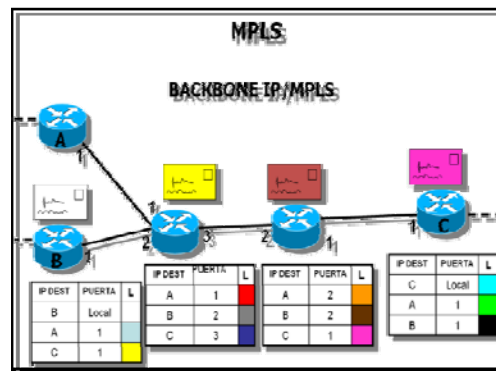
MPLS

BACKBONE IP/MPLS

A

1

B

1

1

2

3

2

1

1

C

| IP DEST | PUERTA | L |
|---|---|---|
| B | Local | |
| A | 1 | |
| C | 1 | |

| IP DEST | PUERTA | L |
|---|---|---|
| A | 1 | |
| B | 2 | |
| C | 3 | |

| IP DEST | PUERTA | L |
|---|---|---|
| A | 2 | |
| B | 2 | |
| C | 1 | |

| IP DEST | PUERTA | L |
|---|---|---|
| C | Local | |
| A | 1 | |
| B | 1 | |